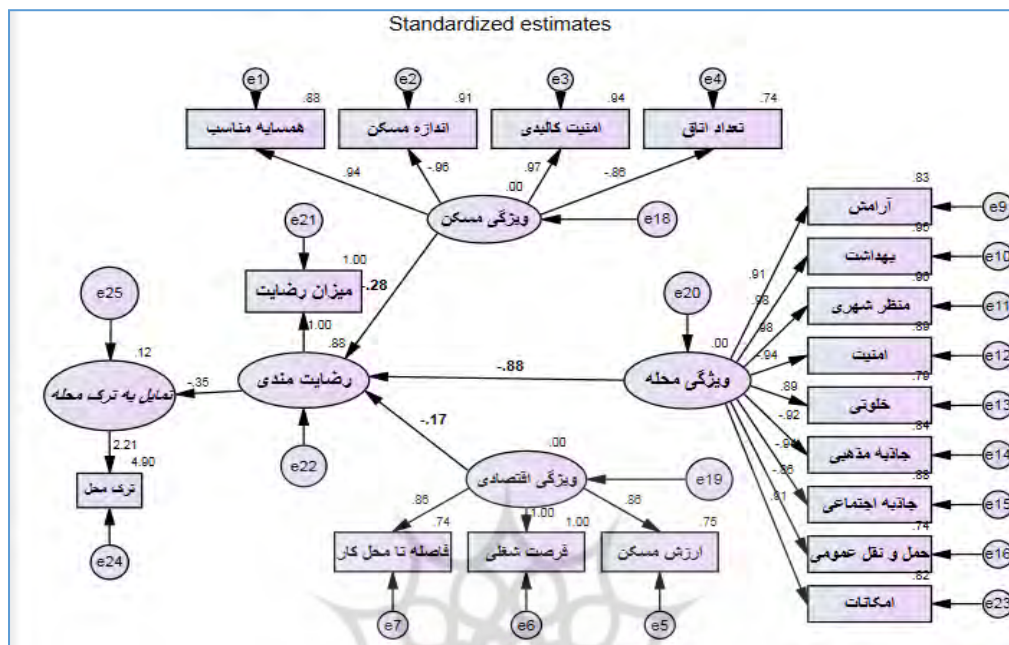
Standardized estimates

e1
.88
همسایه مناسب
e2
.91
اندازه مسکن
e3
.94
امنیت کالبدی
e4
.74
تعداد اتاق

.94
-.96
.97
.00
-.86
ویژگی مسکن
e18

e21
1.00
میزان رضایت
.28
1.00
.88
رضایت مندی
e22

e25
.12
تمایل به ترک محله
-.35
2.21
4.90
ترک محل
e24

e20
.00
ویژگی محله
-.88

.83
آرامش
e9
.96
بهداشت
e10
.96
منظر شهری
e11
.89
امنیت
e12
.79
خلوتی
e13
.84
جاذبه مذهبی
e14
.88
جاذبه اجتماعی
e15
.74
حمل و نقل عمومی
e16
.82
امکانات
e23

.91
.98
.98
.94
.89
-.92
-.94
-.86
.91

-.17
.00
ویژگی اقتصادی
e19
.86
.86
1.00
.74
1.00
.75
فاصله تا محل کار
فرصت شغلی
ارزش مسکن
e7
e6
e5